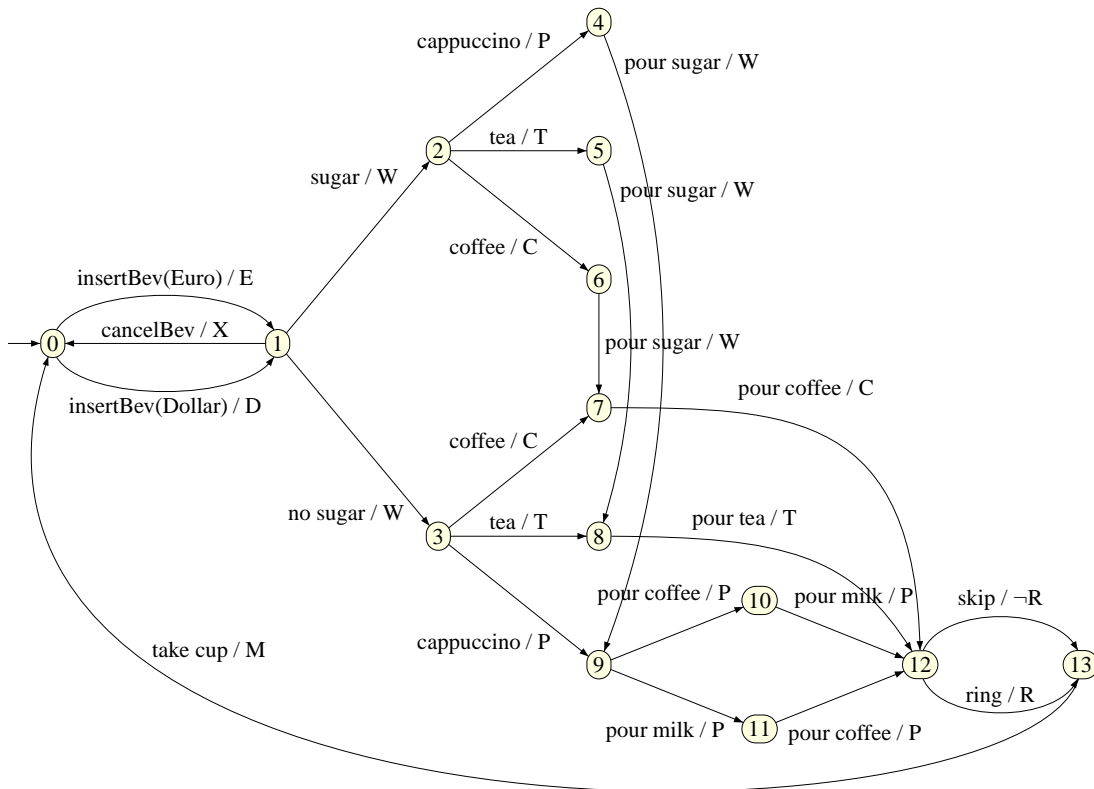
4
cappuccino / P
pour sugar / W
2
tea / T
5
sugar / W
pour sugar / W
coffee / C
6
insertBev(Euro) / E
0
cancelBev / X
1
pour sugar / W
insertBev(Dollar) / D
pour coffee / C
7
coffee / C
no sugar / W
3
tea / T
8
pour tea / T
pour coffee / P
10
pour milk / P
skip / ¬R
take cup / M
cappuccino / P
9
12
13
ring / R
pour milk / P
11
pour coffee / P